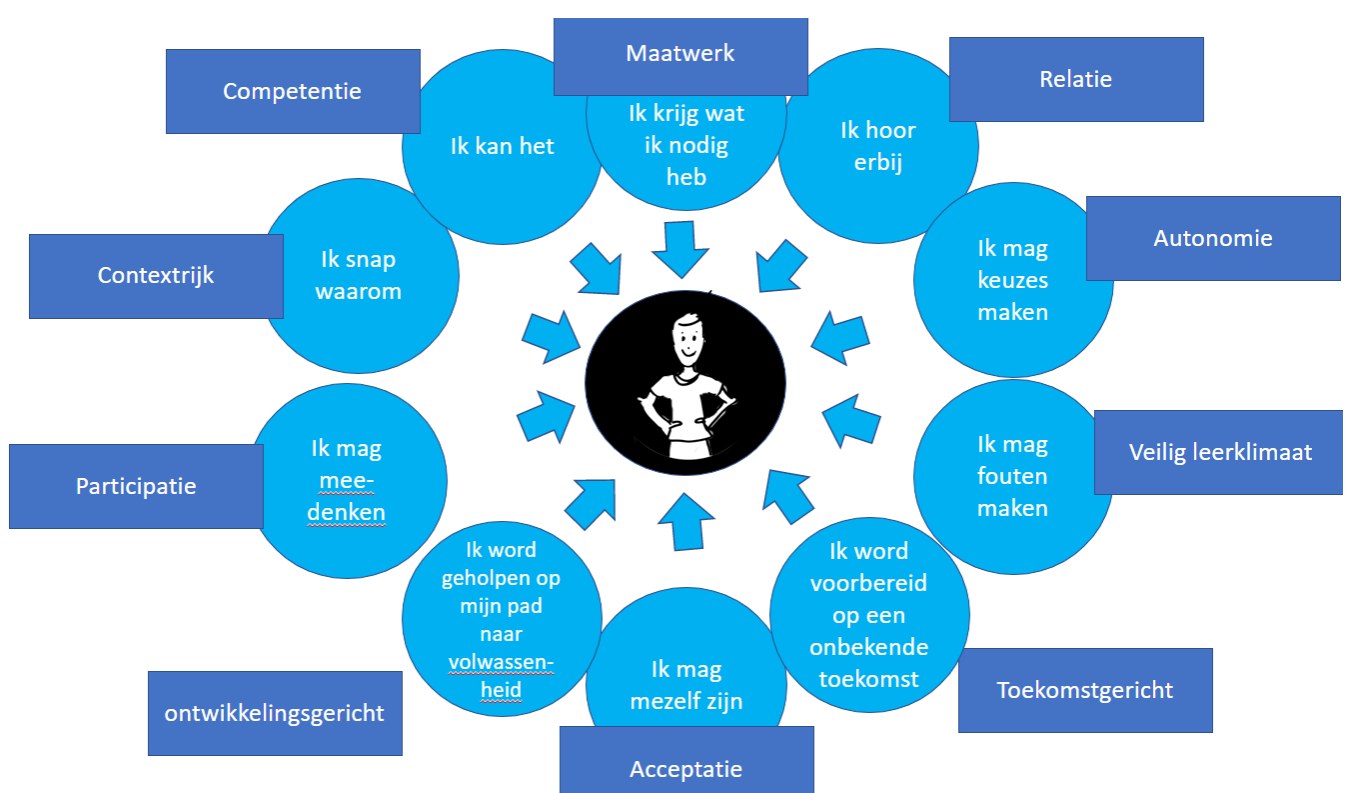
Maatwerk

Ik krijg wat ik nodig heb

Relatie

Ik hoor erbij

Autonomie

Ik mag keuzes maken

Veilig leerklimaat

Ik mag fouten maken

Toekomstgericht

Ik word voorbereid op een onbekende toekomst

Acceptatie

Ik mag mezelf zijn

ontwikkelingsgericht

Ik word geholpen op mijn pad naar volwassenheid

Participatie

Ik mag meedenken

Contextrijk

Ik snap waarom

Competentie

Ik kan het